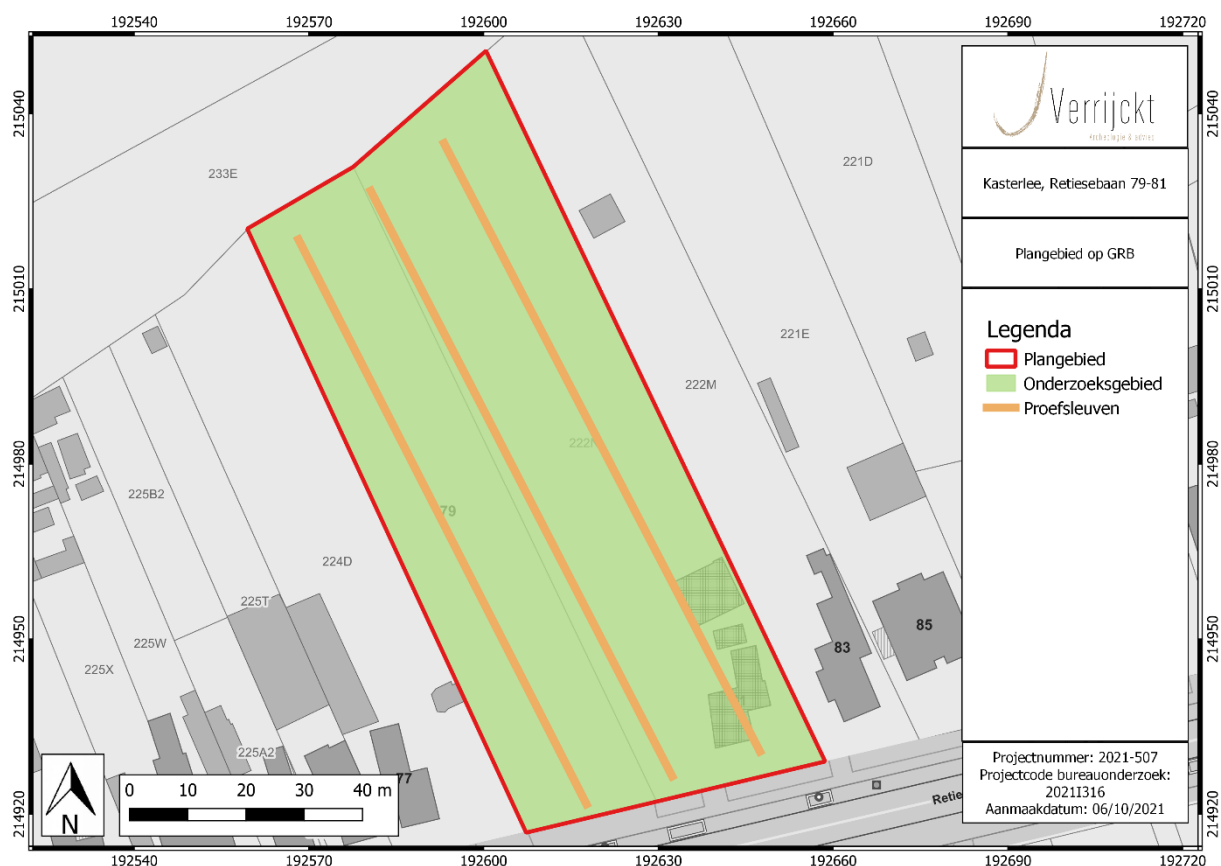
192540 192570 192600 192630 192660 192690 192720

215040
215010
214980
214950
214920

Verrijckt
Archeologie & advies

Kasterlee, Retiesebaan 79-81

Plangebied op GRB

Legenda
Plangebied
Onderzoeksgebied
Proefsleuven

Projectnummer: 2021-507
Projectcode bureauonderzoek: 2021I316
Aanmaakdatum: 06/10/2021

233E
221D
221E
222M
222N
79
225B2
224D
225T
225W
225X
225A2
77
83
85
Retie

0 10 20 30 40 m

N

192540 192570 192600 192630 192660 192690 192720

215040
215010
214980
214950
214920